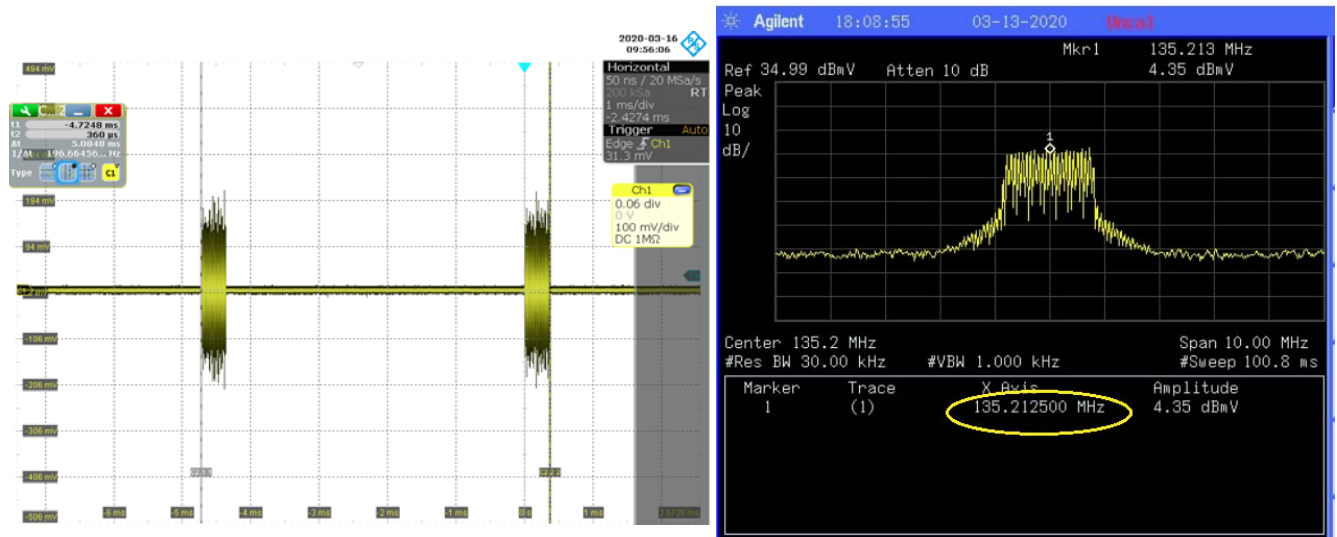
2020-03-16
09:56:06

494 mV

Ch2
t1 -4.7248 ms
t2 360 ps
Δt 5.0848 ms
1/Δt 196.66456... Hz
Type

Horizontal
50 ns / 20 MSa/s
200 kSa RT
1 ms/div
-2.4274 ms
Trigger Auto
Edge Ch1
31.3 mV

Ch1
0.06 div
0 V
100 mV/div
DC 1MΩ

194 mV
94 mV
-6 mV
-106 mV
-206 mV
-306 mV
-406 mV
-506 mV

-6 ms
-5 ms
-4 ms
-3 ms
-2 ms
-1 ms
0 s
1 ms
2 ms
2.5726 ms

Agilent 18:08:55 03-13-2020 Uncal

Mkr1 135.213 MHz
Ref 34.99 dBmV Atten 10 dB 4.35 dBmV
Peak
Log
10
dB/

1

Center 135.2 MHz Span 10.00 MHz
#Res BW 30.00 kHz #VBW 1.000 kHz #Sweep 100.8 ms

| Marker | Trace | X Axis | Amplitude |
|---|---|---|---|
| 1 | (1) | 135.212500 MHz | 4.35 dBmV |